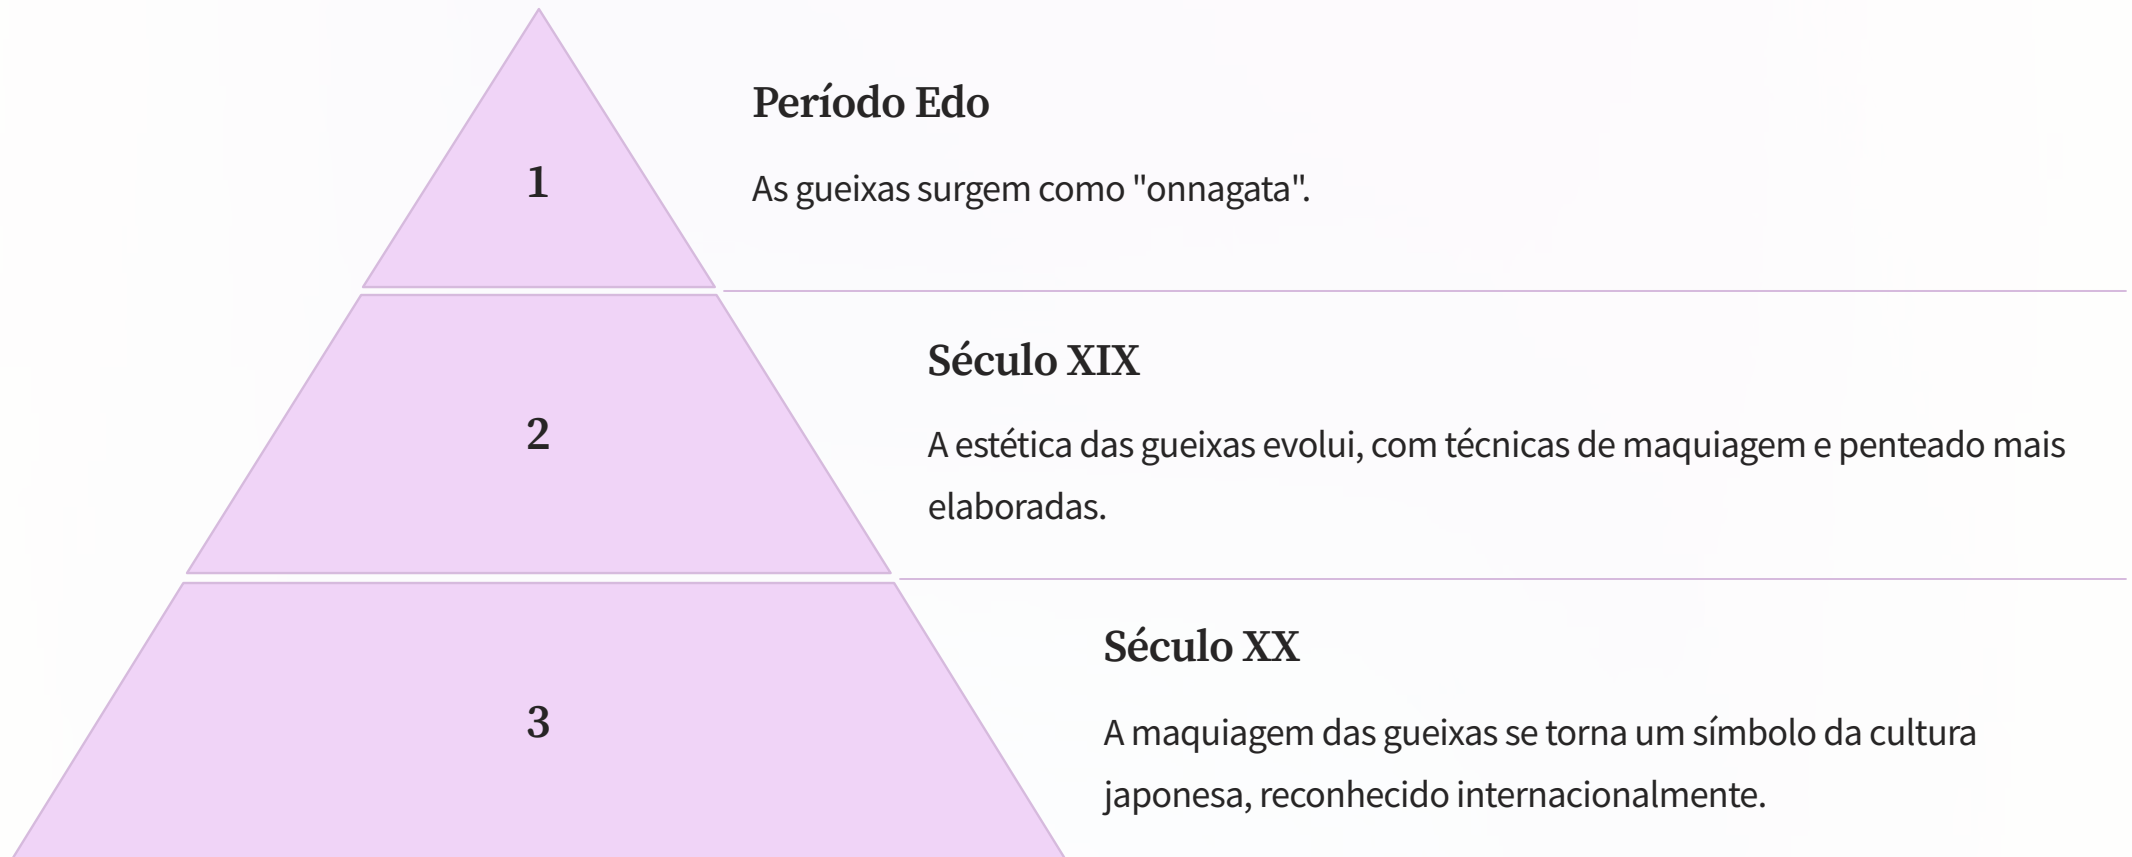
1

Período Edo

As gueixas surgem como "onnagata".

2

Século XIX

A estética das gueixas evolui, com técnicas de maquiagem e penteado mais elaboradas.

3

Século XX

A maquiagem das gueixas se torna um símbolo da cultura japonesa, reconhecido internacionalmente.